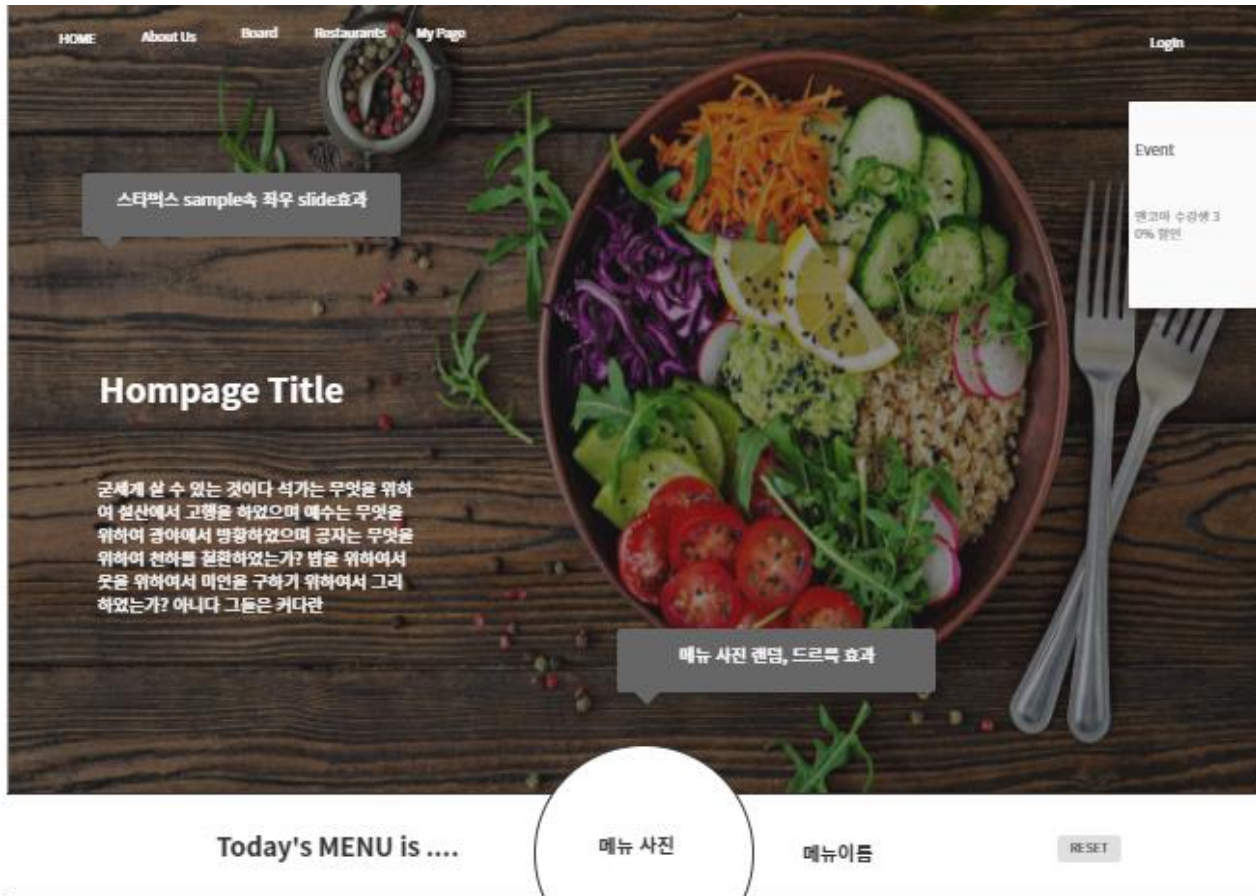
HOME About Us Board Restaurants My Page

Login

Event

맨코마 수강생 30% 할인

스타벅스 sample속 좌우 slide효과

Hompage Title

굳세게 살 수 있는 것이다 석가는 무엇을 위하여 설산에서 고행을 하였으며 예수는 무엇을 위하여 광야에서 방황하였으며 공자는 무엇을 위하여 천하를 철환하였는가? 밥을 위하여서 옷을 위하여서 미인을 구하기 위하여서 그리 하였는가? 아니다 그들은 커다란

메뉴 사진 랜덤, 드르륵 효과

Today's MENU is ....

메뉴 사진

메뉴이름

RESET